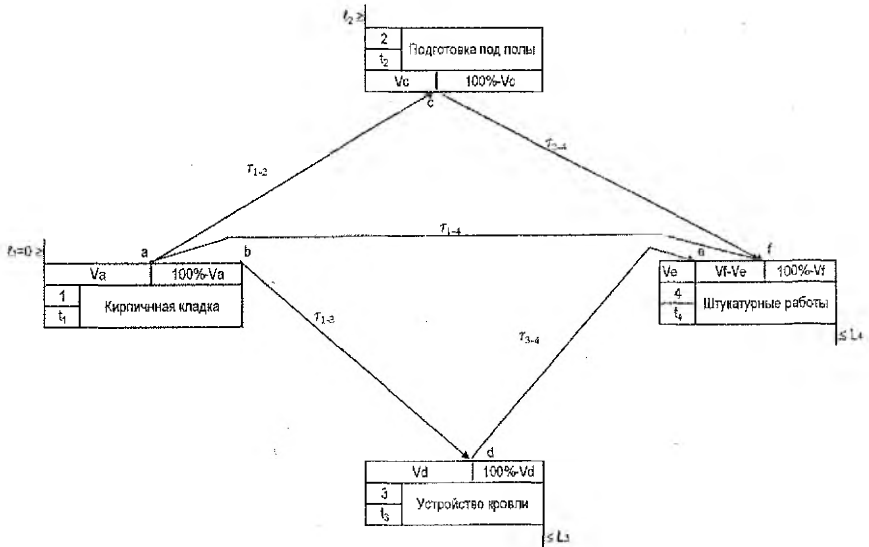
$t_2 \geq$

| 2 | Подготовка под полы |
|---|---|
| $t_2$ | |

| Vc | 100%-Vc |
|---|---|

c

$\tau_{1-2}$

$\tau_{2-4}$

$\tau_{1-4}$

$t_1=0 \geq$

a

b

| Va | 100%-Va |
|---|---|

| 1 | Кирпичная кладка |
|---|---|
| $t_1$ | |

$\tau_{1-3}$

$\tau_{3-4}$

e

f

| Ve | Vf-Ve | 100%-Vf |
|---|---|---|

| 4 | Штукатурные работы |
|---|---|
| $t_4$ | |

$\leq L_4$

d

| Vd | 100%-Vd |
|---|---|

| 3 | Устройство кровли |
|---|---|
| $t_3$ | |

$\leq L_3$